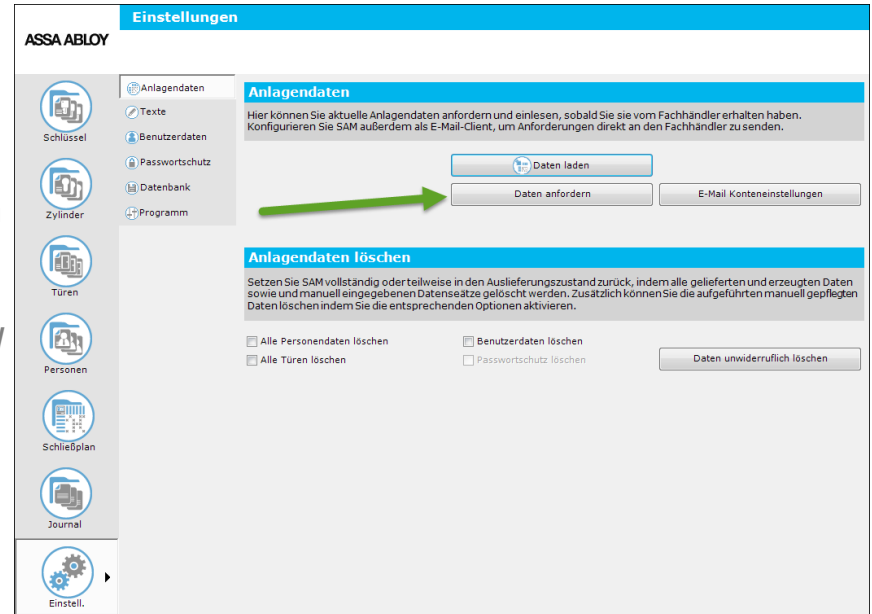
ASSA ABLOY

Einstellungen

Schlüssel

Zylinder

Türen

Personen

Schließplan

Journal

Einstell.

Anlagendaten
Texte
Benutzerdaten
Passwortschutz
Datenbank
Programm

Anlagendaten

Hier können Sie aktuelle Anlagendaten anfordern und einlesen, sobald Sie sie vom Fachhändler erhalten haben. Konfigurieren Sie SAM außerdem als E-Mail-Client, um Anforderungen direkt an den Fachhändler zu senden.

Daten laden

Daten anfordern

E-Mail Konteneinstellungen

Anlagendaten löschen

Setzen Sie SAM vollständig oder teilweise in den Auslieferungszustand zurück, indem alle gelieferten und erzeugten Daten sowie und manuell eingegebenen Datensätze gelöscht werden. Zusätzlich können Sie die aufgeführten manuell gepflegten Daten löschen indem Sie die entsprechenden Optionen aktivieren.

Alle Personendaten löschen

Benutzerdaten löschen

Alle Türen löschen

Passwortschutz löschen

Daten unwiderruflich löschen